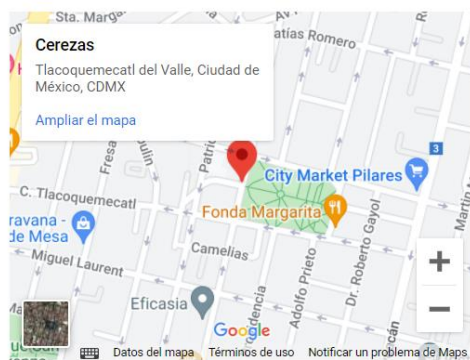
Sta. Marga

Cerezas

Tlacoquemecatl del Valle, Ciudad de México, CDMX

Ampliar el mapa

atías Romero

3

City Market Pilares

C. Tlacoquemecatl

Fonda Margarita

ravana - de Mesa

Fresa

Patri

Camelias

Miguel Laurent

Dr. Roberto Gayol

Eficasia

dencia

Adolfo Prieto

Google

Datos del mapa

Términos de uso

Notificar un problema de Maps

+

−